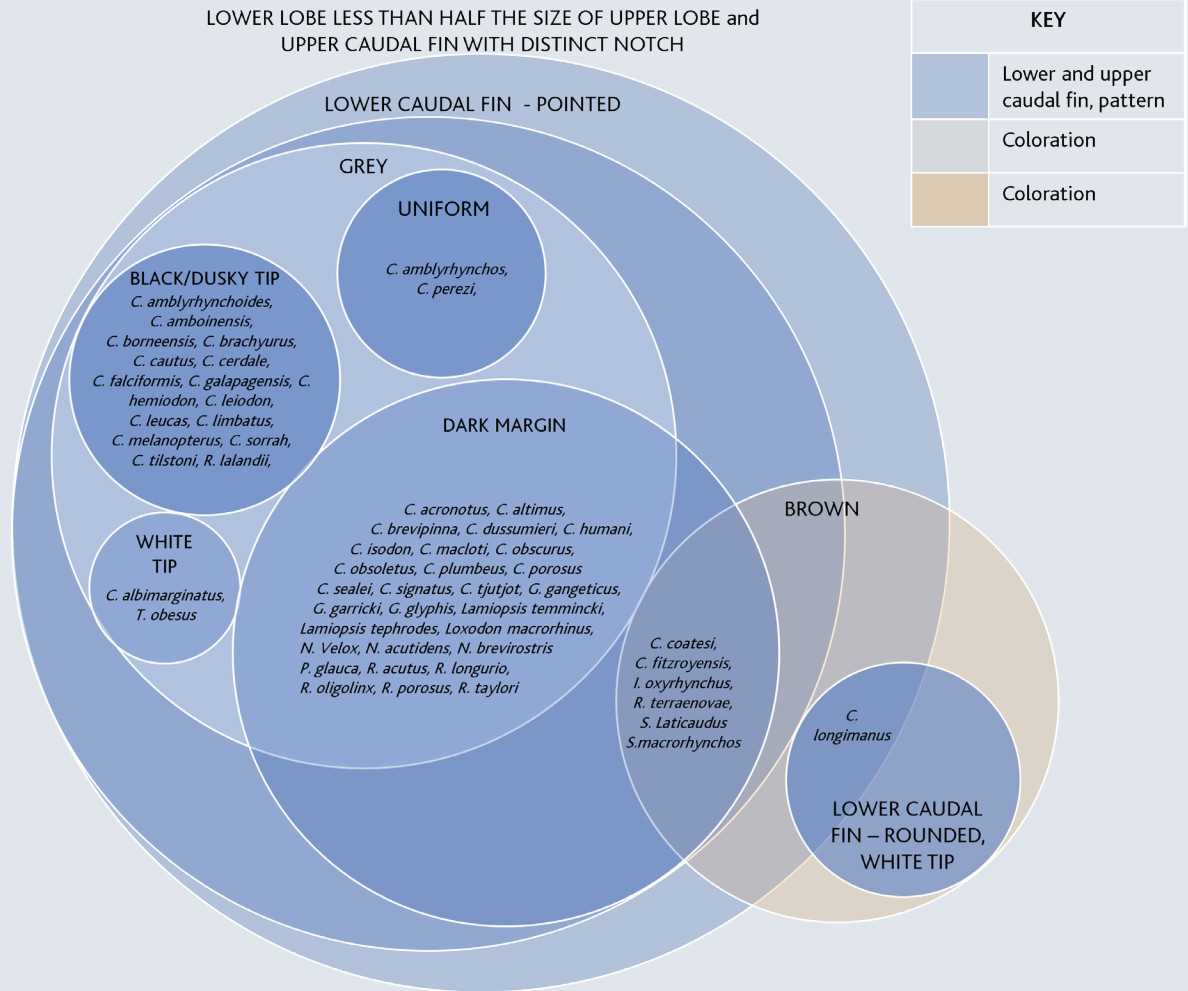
LOWER LOBE LESS THAN HALF THE SIZE OF UPPER LOBE and UPPER CAUDAL FIN WITH DISTINCT NOTCH

| KEY | |
|---|---|
| | Lower and upper caudal fin, pattern |
| | Coloration |
| | Coloration |

LOWER CAUDAL FIN - POINTED

GREY

UNIFORM

C. amblyrhynchos, C. perezi,

BLACK/DUSKY TIP

C. amblyrhynchoides, C. amboinensis, C. borneensis, C. brachyurus, C. cautus, C. cerdale, C. falciformis, C. galapagensis, C. hemiodon, C. leiodon, C. leucas, C. limbatus, C. melanopterus, C. sorrah, C. tilstoni, R. lalandii,

DARK MARGIN

C. acronotus, C. altimus, C. brevipinna, C. dussumieri, C. humani, C. isodon, C. macloti, C. obscurus, C. obsoletus, C. plumbeus, C. porosus C. sealei, C. signatus, C. tjutjot, G. gangeticus, G. garricki, G. glyphis, Lamiopsis temmincki, Lamiopsis tephrodes, Loxodon macrorhinus, N. Velox, N. acutidens, N. brevirostris P. glauca, R. acutus, R. longurio, R. oligolinx, R. porosus, R. taylori

WHITE TIP

C. albimarginatus, T. obesus

BROWN

C. coatesi, C. fitzroyensis, I. oxyrhynchus, R. terraenovae, S. Laticaudus S.macrorhynchos

C. longimanus

LOWER CAUDAL FIN – ROUNDED, WHITE TIP